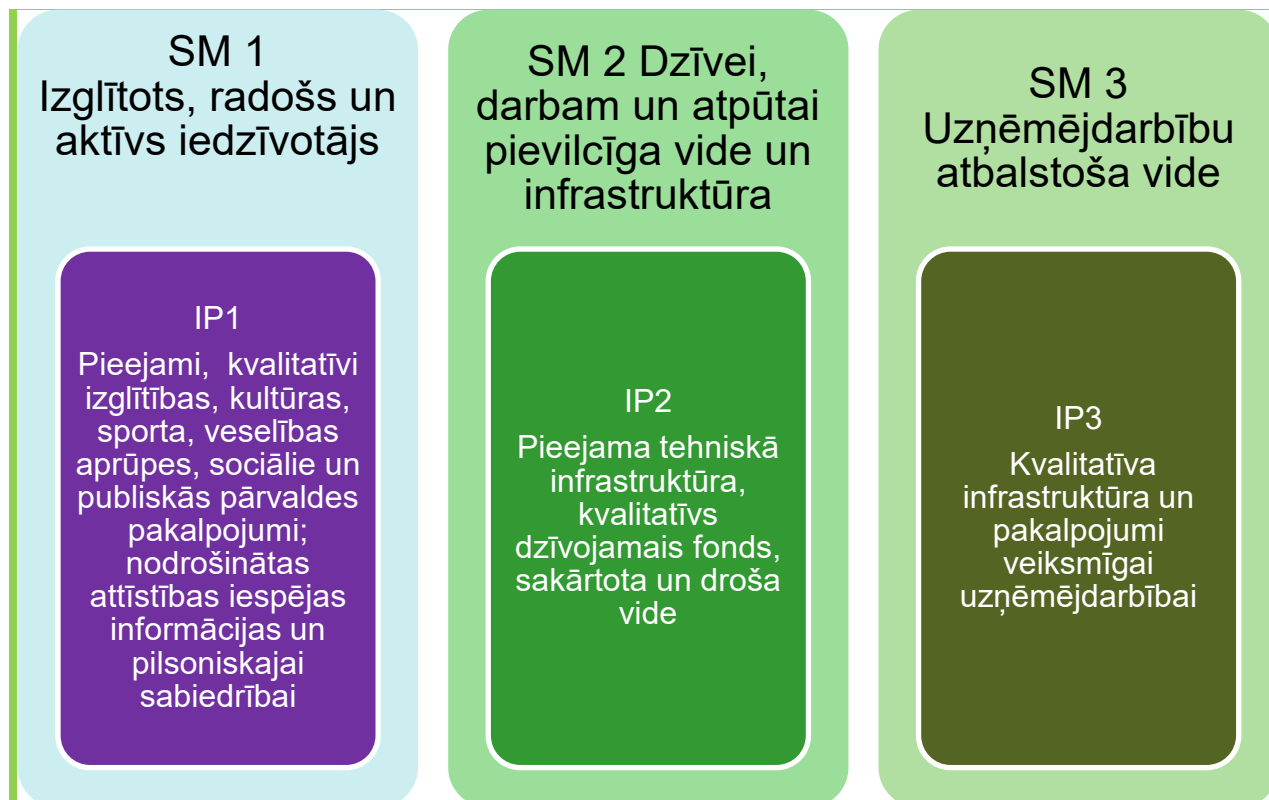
SM 1
Izglītots, radošs un aktīvs iedzīvotājs

IP1
Pieejami, kvalitatīvi izglītības, kultūras, sporta, veselības aprūpes, sociālie un publiskās pārvaldes pakalpojumi; nodrošinātas attīstības iespējas informācijas un pilsoniskajai sabiedrībai

SM 2 Dzīvei, darbam un atpūtai pievilcīga vide un infrastruktūra

IP2
Pieejama tehniskā infrastruktūra, kvalitatīvs dzīvojamais fonds, sakārtota un droša vide

SM 3
Uzņēmējdarbību atbalstoša vide

IP3
Kvalitatīva infrastruktūra un pakalpojumi veiksmīgai uzņēmējdarbībai